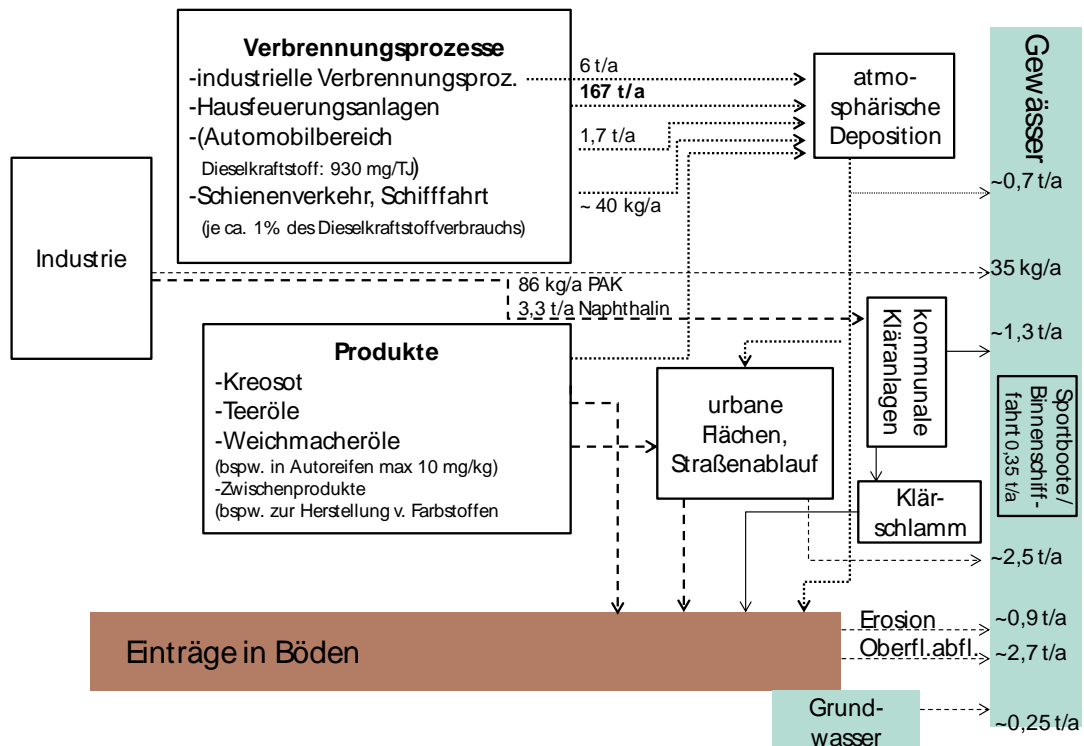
Verbrennungsprozesse
-industrielle Verbrennungsproz.
-Hausfeuerungsanlagen
-(Automobilbereich
Dieselkraftstoff: 930 mg/TJ)
-Schienenverkehr, Schifffahrt
(je ca. 1% des Dieselkraftstoffverbrauchs)

6 t/a
167 t/a
1,7 t/a
~ 40 kg/a

atmosphärische Deposition

Gewässer

~0,7 t/a

Industrie

35 kg/a

86 kg/a PAK
3,3 t/a Naphthalin

kommunale Kläranlagen

~1,3 t/a

Produkte
-Kreosot
-Teeröle
-Weichmacheröle
(bspw. in Autoreifen max 10 mg/kg)
-Zwischenprodukte
(bspw. zur Herstellung v. Farbstoffen

urbane Flächen, Straßenablauf

Sportboote/ Binnenschifffahrt 0,35 t/a

Klärschlamm

~2,5 t/a

Einträge in Böden

Erosion
~0,9 t/a
Oberfl.abfl.
~2,7 t/a

Grundwasser
~0,25 t/a